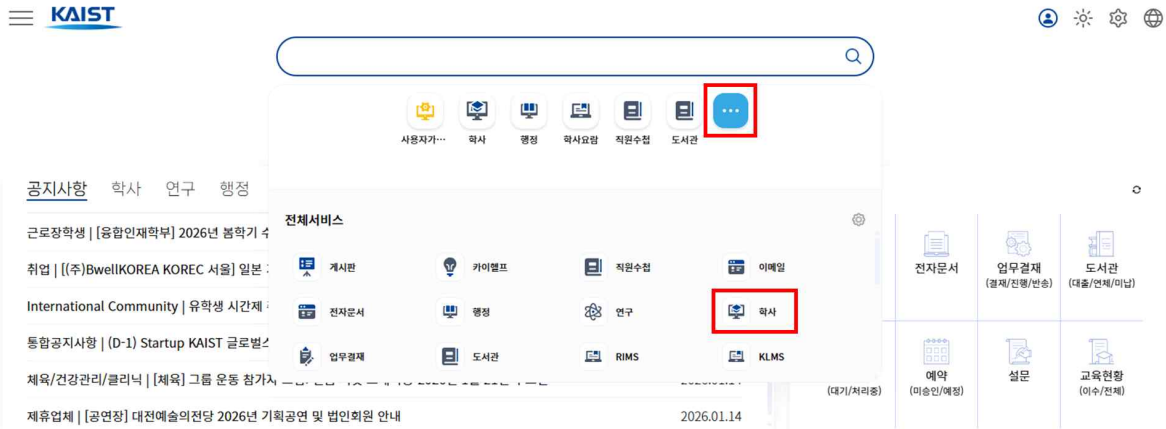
KAIST

사용자가… 학사 행정 학사요람 직원수첩 도서관

공지사항 학사 연구 행정

근로장학생 | [융합인재학부] 2026년 봄학기 수 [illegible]

취업 | [(주)BwellKOREA KOREC 서울] 일본 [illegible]

International Community | 유학생 시간제 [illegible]

통합공지사항 | (D-1) Startup KAIST 글로벌스 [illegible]

체육/건강관리/클리닉 | [체육] 그룹 운동 참가자 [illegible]

제휴업체 | [공연장] 대전예술의전당 2026년 기획공연 및 법인회원 안내 2026.01.14

전체서비스

게시판 카이헬프 직원수첩 이메일
전자문서 행정 연구 학사
업무결재 도서관 RIMS KLMS

전자문서
업무결재 (결재/진행/반송)
도서관 (대출/연체/미납)
(대기/처리중)
예약 (미승인/예정)
설문
교육현황 (이수/전체)